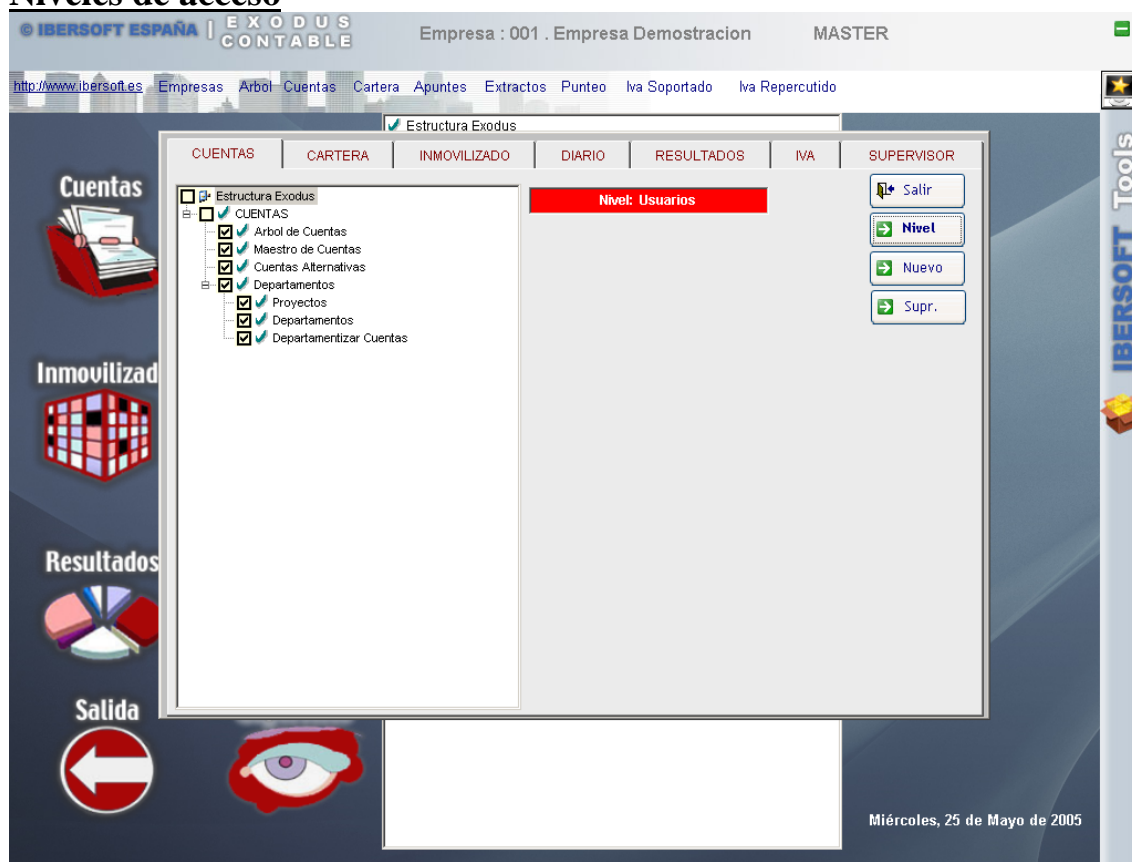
Niveles de acceso

© IBERSOFT ESPAÑA | EXODUS CONTABLE

Empresa : 001 . Empresa Demostracion

MASTER

http://www.ibersoft.es Empresas Arbol Cuentas Cartera Apuntes Extractos Punteo Iva Soportado Iva Repercutido

Estructura Exodus

CUENTAS | CARTERA | INMOVILIZADO | DIARIO | RESULTADOS | IVA | SUPERVISOR

Estructura Exodus
CUENTAS
Arbol de Cuentas
Maestro de Cuentas
Cuentas Alternativas
Departamentos
Proyectos
Departamentos
Departamentizar Cuentas

Nivel: Usuarios

Salir
Nivel
Nuevo
Supr.

Cuentas

Inmovilizad

Resultados

Salida

IBERSOFT Tools

Miércoles, 25 de Mayo de 2005